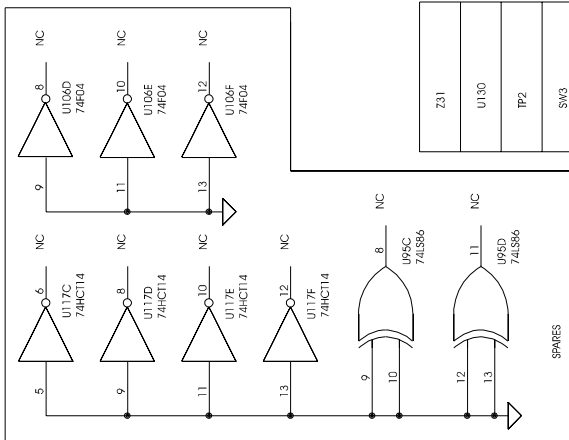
NC
8
U106D
74F04
9

NC
10
U106E
74F04
11

NC
12
U106F
74F04
13

| Z31 | U130 | TP2 | SW3 |
|---|---|---|---|

NC
6
U117C
74HCT14
5

NC
8
U117D
74HCT14
9

NC
10
U117E
74HCT14
11

NC
12
U117F
74HCT14
13

NC
8
U95C
74LS86
9
10

NC
11
U95D
74LS86
12
13

SPARES